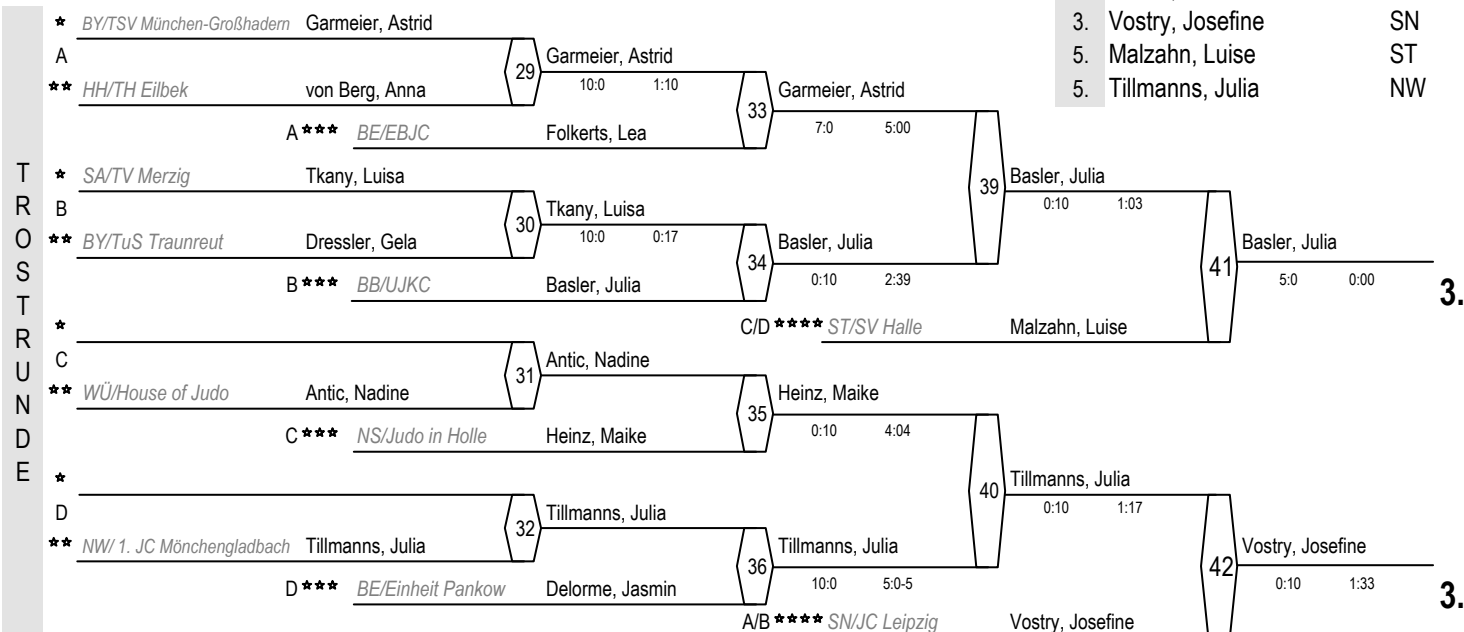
TROSTRUNDE

| | | |
|---|---|---|
| 3. | Vostry, Josefine | SN |
| 5. | Malzahn, Luise | ST |
| 5. | Tillmanns, Julia | NW |

A
* BY/TSV München-Großhadern Garmeier, Astrid
** HH/TH Eilbek von Berg, Anna
A *** BE/EBJC Folkerts, Lea

29 Garmeier, Astrid 10:0 1:10
33 Garmeier, Astrid 7:0 5:00

B
* SA/TV Merzig Tkany, Luisa
** BY/TuS Traunreut Dressler, Gela
B *** BB/UJKC Basler, Julia

30 Tkany, Luisa 10:0 0:17
34 Basler, Julia 0:10 2:39
39 Basler, Julia 0:10 1:03
41 Basler, Julia 5:0 0:00
3.

C/D **** ST/SV Halle Malzahn, Luise

C
*
** WÜ/House of Judo Antic, Nadine
C *** NS/Judo in Holle Heinz, Maike

31 Antic, Nadine
35 Heinz, Maike 0:10 4:04

D
*
** NW/ 1. JC Mönchengladbach Tillmanns, Julia
D *** BE/Einheit Pankow Delorme, Jasmin

32 Tillmanns, Julia
36 Tillmanns, Julia 10:0 5:0-5
40 Tillmanns, Julia 0:10 1:17
42 Vostry, Josefine 0:10 1:33
3.

A/B **** SN/JC Leipzig Vostry, Josefine